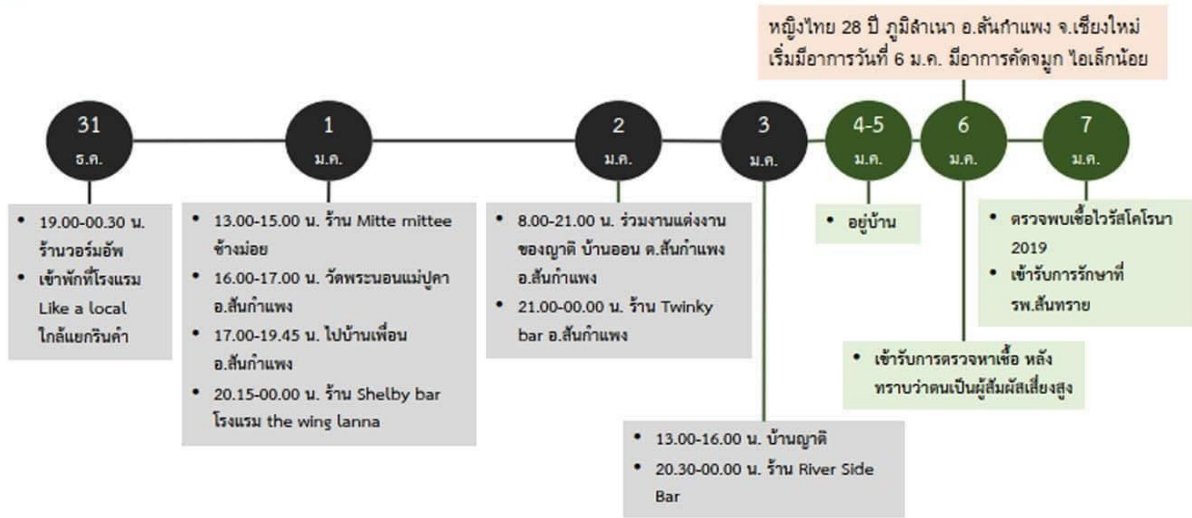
หญิงไทย 28 ปี ภูมิลำเนา อ.สันกำแพง จ.เชียงใหม่ เริ่มมีอาการวันที่ 6 ม.ค. มีอาการคัดจมูก ไอเล็กน้อย

31 ธ.ค.

1 ม.ค.

2 ม.ค.

3 ม.ค.

4-5 ม.ค.

6 ม.ค.

7 ม.ค.

- 19.00-00.30 น. ร้านวอร์มอัพ
- เข้าพักที่โรงแรม Like a local ใกล้แยกรินคำ

- 13.00-15.00 น. ร้าน Mitte mittee ช้างม่อย
- 16.00-17.00 น. วัดพระนอนแม่ปูคา อ.สันกำแพง
- 17.00-19.45 น. ไปบ้านเพื่อน อ.สันกำแพง
- 20.15-00.00 น. ร้าน Shelby bar โรงแรม the wing lanna

- 8.00-21.00 น. ร่วมงานแต่งงานของญาติ บ้านออน ต.สันกำแพง อ.สันกำแพง
- 21.00-00.00 น. ร้าน Twinky bar อ.สันกำแพง

- 13.00-16.00 น. บ้านญาติ
- 20.30-00.00 น. ร้าน River Side Bar

- อยู่บ้าน

- เข้ารับการตรวจหาเชื้อ หลังทราบว่าตนเป็นผู้สัมผัสเสี่ยงสูง

- ตรวจพบเชื้อไวรัสโคโรนา 2019
- เข้ารับการรักษาที่ รพ.สันทราย